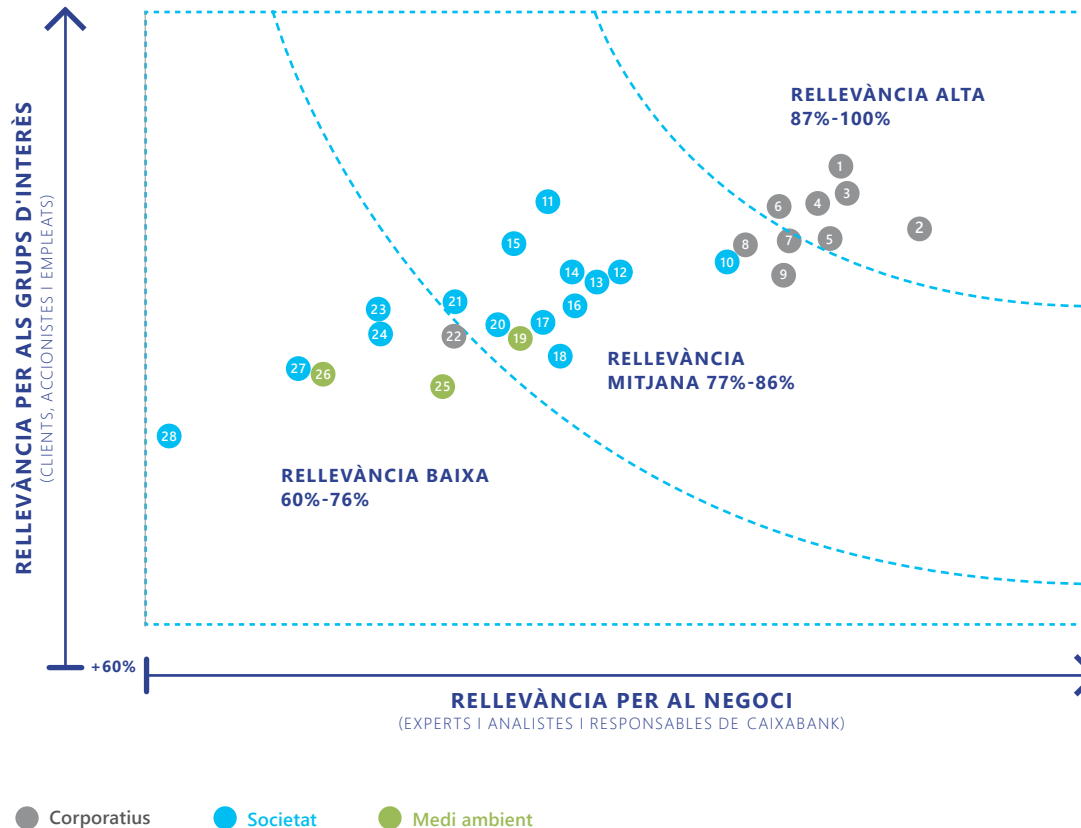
RELLEVÀNCIA PER ALS GRUPS D'INTERÈS
(CLIENTS, ACCIONISTES I EMPLEATS)

RELLEVÀNCIA ALTA
87%-100%

1
3
4
6
2
8
7
5
10
9
11
15
14
13
12
16
21
23
24
22
20
19
17
18
27
26
25
28

RELLEVÀNCIA
MITJANA 77%-86%

RELLEVÀNCIA BAIXA
60%-76%

+60%

RELLEVÀNCIA PER AL NEGOCI
(EXPERTS I ANALISTES I RESPONSABLES DE CAIXABANK)

Corporatius
Societat
Medi ambient